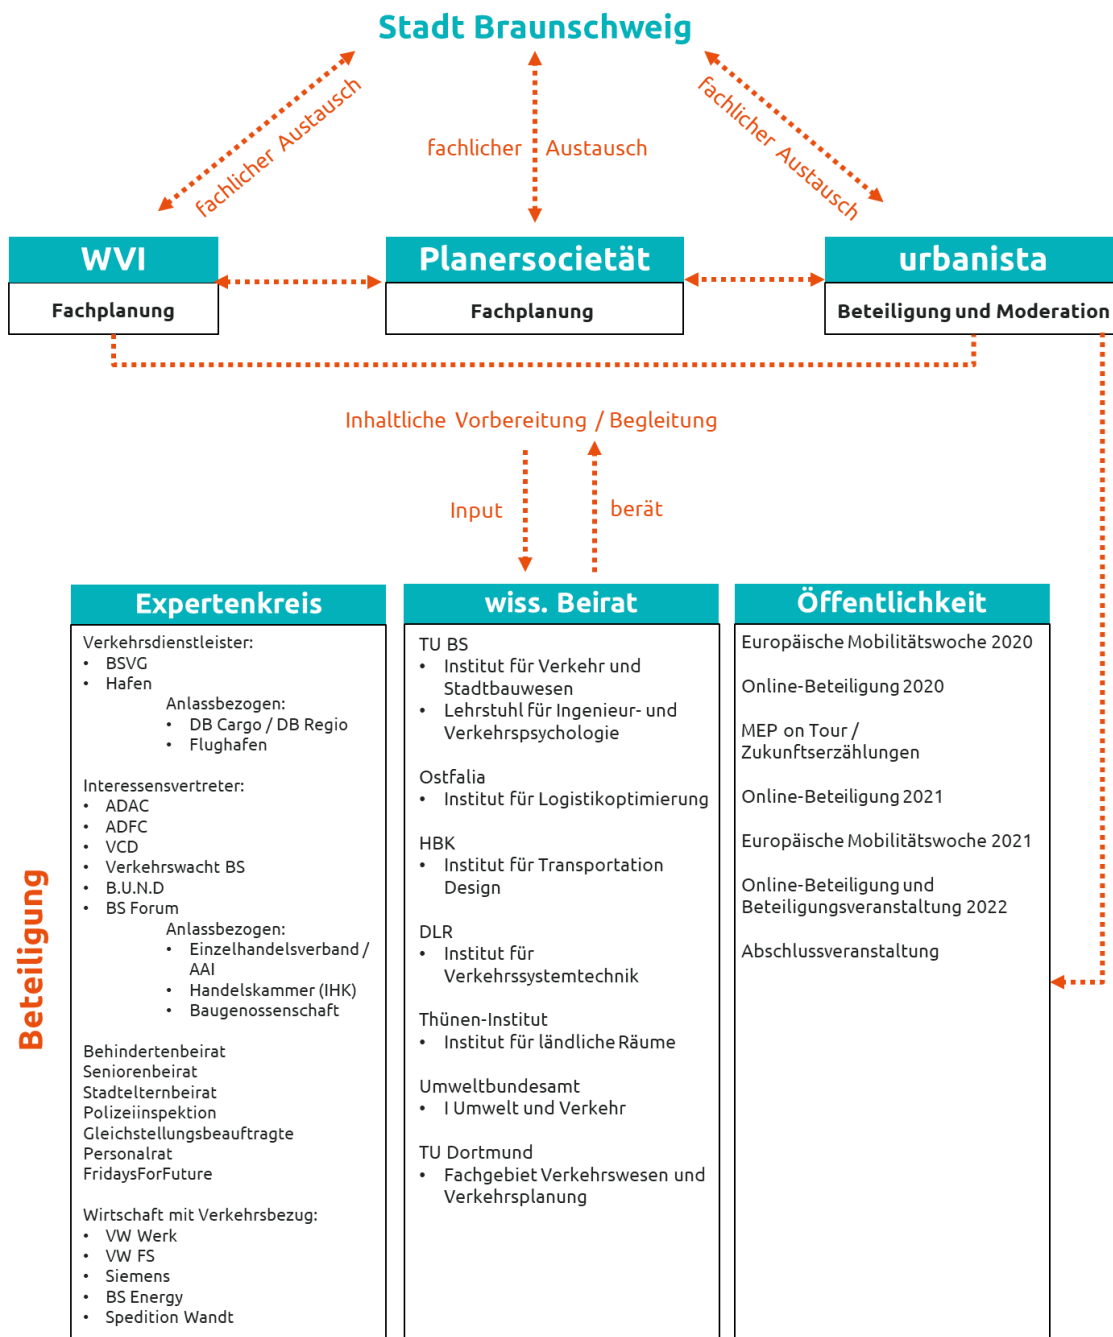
Stadt Braunschweig

fachlicher Austausch

fachlicher Austausch

fachlicher Austausch

WVI
Fachplanung

Planersocietät
Fachplanung

urbanista
Beteiligung und Moderation

Inhaltliche Vorbereitung / Begleitung

Input

berät

Beteiligung

Expertenkreis

Verkehrsdienstleister:
• BSVG
• Hafen
Anlassbezogen:
• DB Cargo / DB Regio
• Flughafen

Interessensvertreter:
• ADAC
• ADFC
• VCD
• Verkehrswacht BS
• B.U.N.D
• BS Forum
Anlassbezogen:
• Einzelhandelsverband / AAI
• Handelskammer (IHK)
• Baugenossenschaft

Behindertenbeirat
Seniorenbeirat
Stadtelternbeirat
Polizeiinspektion
Gleichstellungsbeauftragte
Personalrat
FridaysForFuture

Wirtschaft mit Verkehrsbezug:
• VW Werk
• VW FS
• Siemens
• BS Energy
• Spedition Wandt

wiss. Beirat

TU BS
• Institut für Verkehr und Stadtbauwesen
• Lehrstuhl für Ingenieur- und Verkehrspsychologie

Ostfalia
• Institut für Logistikoptimierung

HBK
• Institut für Transportation Design

DLR
• Institut für Verkehrssystemtechnik

Thünen-Institut
• Institut für ländliche Räume

Umweltbundesamt
• I Umwelt und Verkehr

TU Dortmund
• Fachgebiet Verkehrswesen und Verkehrsplanung

Öffentlichkeit

Europäische Mobilitätswoche 2020

Online-Beteiligung 2020

MEP on Tour / Zukunftserzählungen

Online-Beteiligung 2021

Europäische Mobilitätswoche 2021

Online-Beteiligung und Beteiligungsveranstaltung 2022

Abschlussveranstaltung